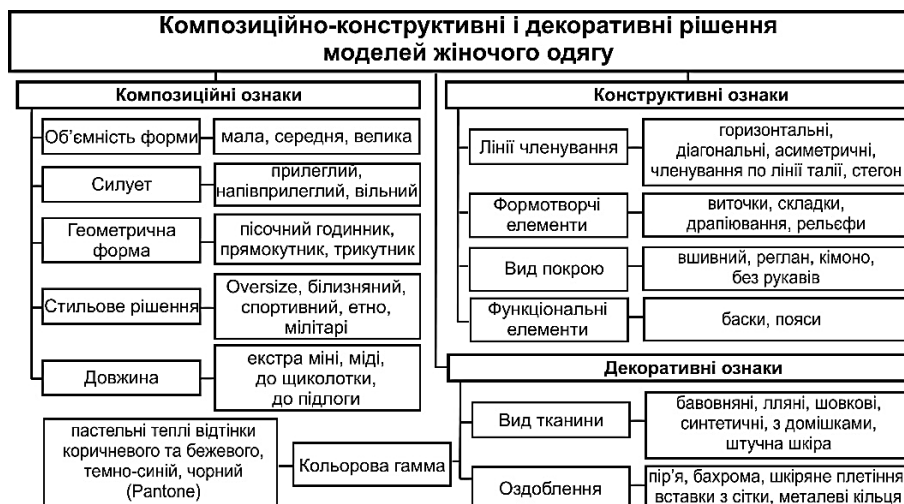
Композиційно-конструктивні і декоративні рішення моделей жіночого одягу

Композиційні ознаки

Об'ємність форми
мала, середня, велика

Силует
прилеглий, напівприлеглий, вільний

Геометрична форма
пісочний годинник, прямокутник, трикутник

Стильове рішення
Oversize, білизняний, спортивний, етно, мілітарі

Довжина
екстра міні, міді, до щиколотки, до підлоги

Конструктивні ознаки

Лінії членування
горизонтальні, діагональні, асиметричні, членування по лінії талії, стегон

Формотворчі елементи
виточки, складки, драпіювання, рельєфи

Вид покрою
вшивний, реглан, кімоно, без рукавів

Функціональні елементи
баски, пояси

Декоративні ознаки

Вид тканини
бавовняні, лляні, шовкові, синтетичні, з домішками, штучна шкіра

пастельні теплі відтінки коричневого та бежевого, темно-синій, чорний (Pantone)
Кольорова гамма

Оздоблення
пір'я, бахрома, шкіряне плетіння, вставки з сітки, металеві кільця